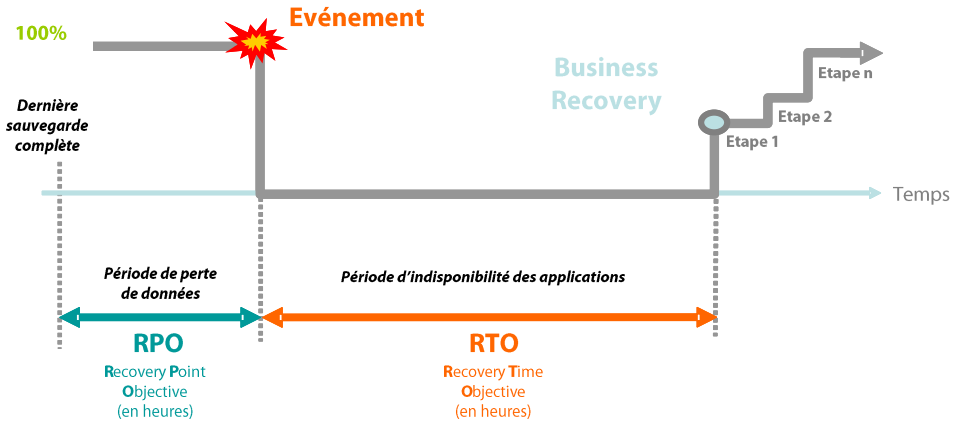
100%

Evénement

Business Recovery

Etape n

Etape 2

Etape 1

Dernière sauvegarde complète

Temps

Période de perte de données

Période d'indisponibilité des applications

RPO

Recovery Point Objective (en heures)

RTO

Recovery Time Objective (en heures)